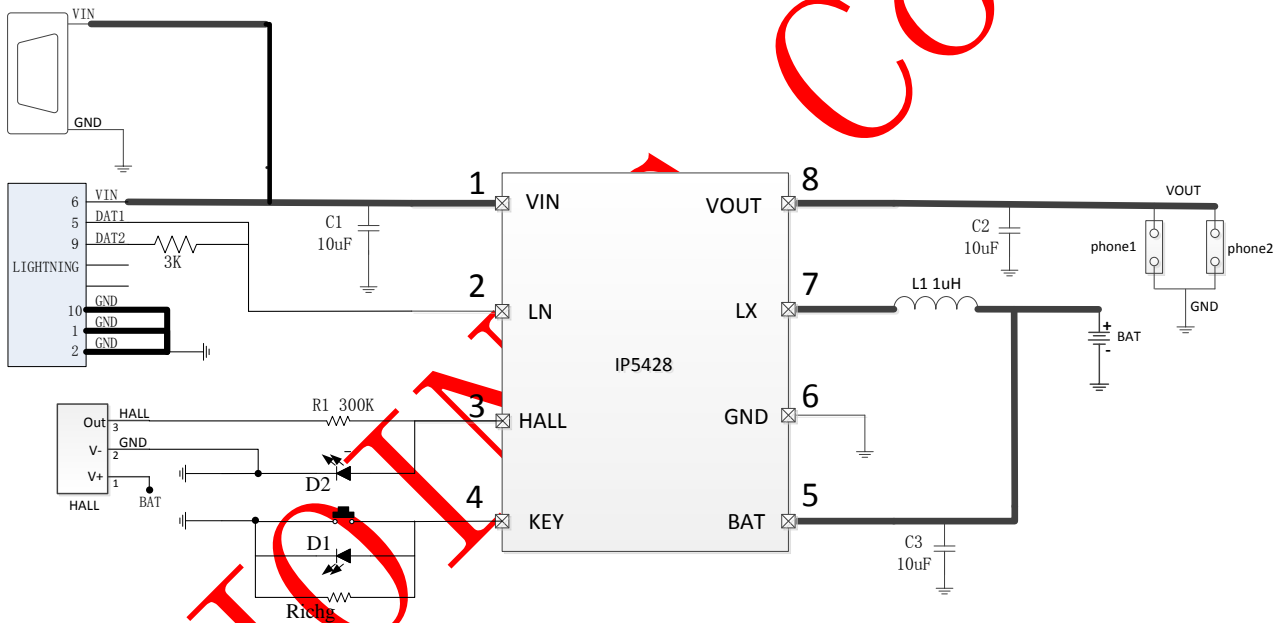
VIN
GND
6 VIN
5 DAT1
9 DAT2
LIGHTNING
3K
10 GND
1 GND
2 GND
C1
10uF
1 VIN
2 LN
IP5428
8 VOUT
7 LX
6 GND
5 BAT
C2
10uF
VOUT
phone1
phone2
GND
L1 1uH
+
-
BAT
Out 3 HALL
V- 2 GND
V+ 1
HALL
BAT
R1 300K
3 HALL
D2
4 KEY
D1
Richg
C3
10uF